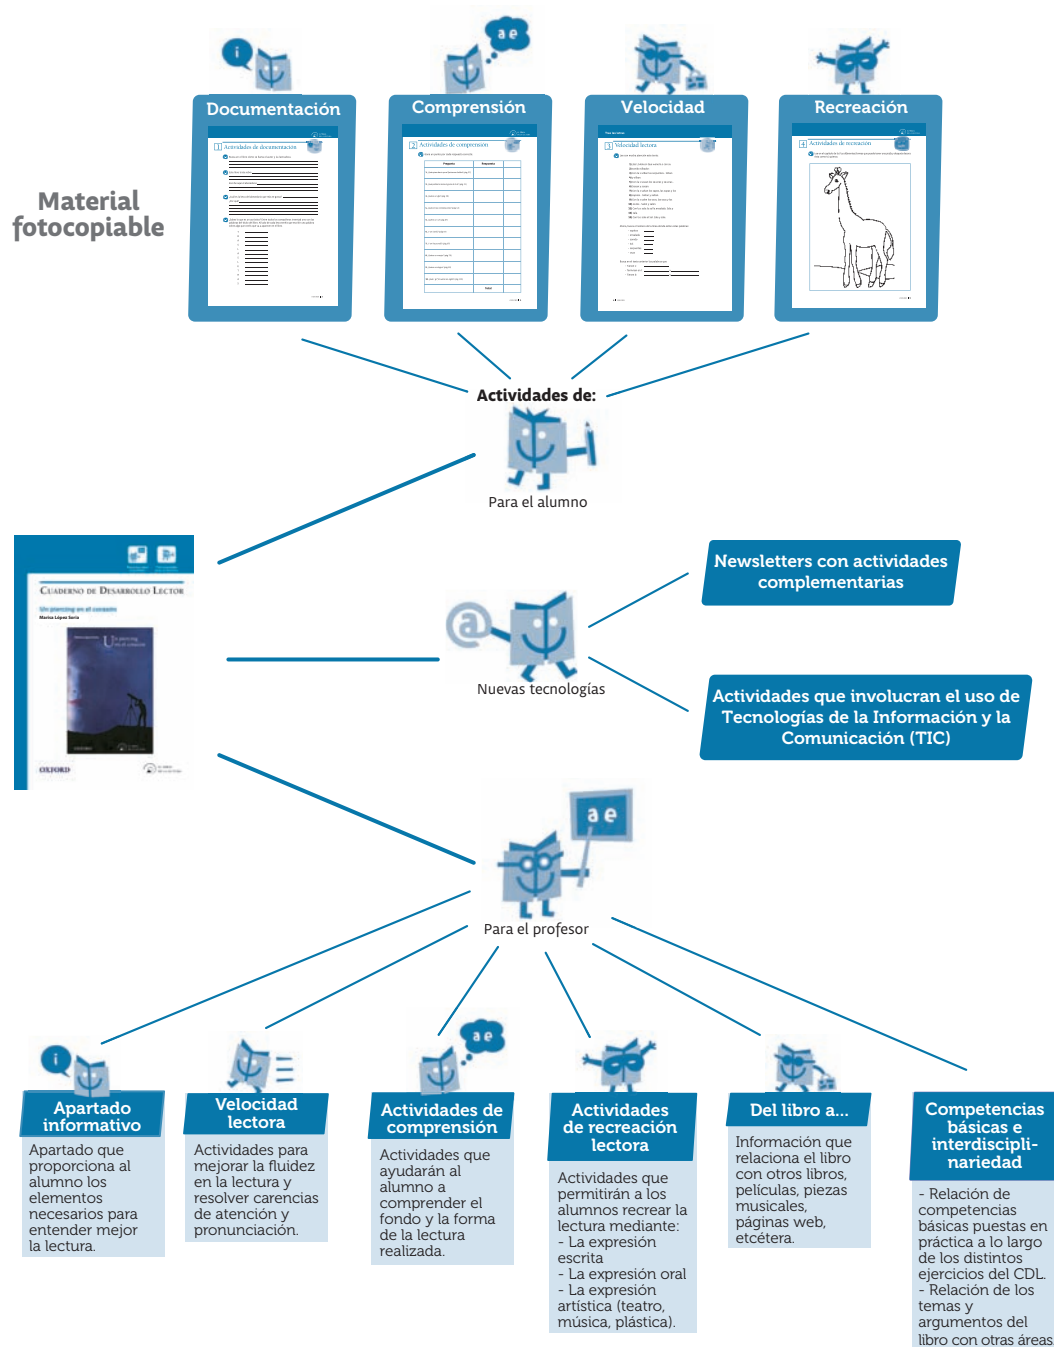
Material fotocopiable

Documentación

Comprensión

Velocidad

Recreación

Actividades de:

Para el alumno

Cuaderno de Desarrollo Lector

Un piercing en el corazón

OXFORD

Nuevas tecnologías

Newsletters con actividades complementarias

Actividades que involucran el uso de Tecnologías de la Información y la Comunicación (TIC)

Para el profesor

Apartado informativo

Apartado que proporciona al alumno los elementos necesarios para entender mejor la lectura.

Velocidad lectora

Actividades para mejorar la fluidez en la lectura y resolver carencias de atención y pronunciación.

Actividades de comprensión

Actividades que ayudarán al alumno a comprender el fondo y la forma de la lectura realizada.

Actividades de recreación lectora

Actividades que permitirán a los alumnos recrear la lectura mediante:
- La expresión escrita
- La expresión oral
- La expresión artística (teatro, música, plástica).

Del libro a...

Información que relaciona el libro con otros libros, películas, piezas musicales, páginas web, etcétera.

Competencias básicas e interdisciplinariedad

- Relación de competencias básicas puestas en práctica a lo largo de los distintos ejercicios del CDL.
- Relación de los temas y argumentos del libro con otras áreas